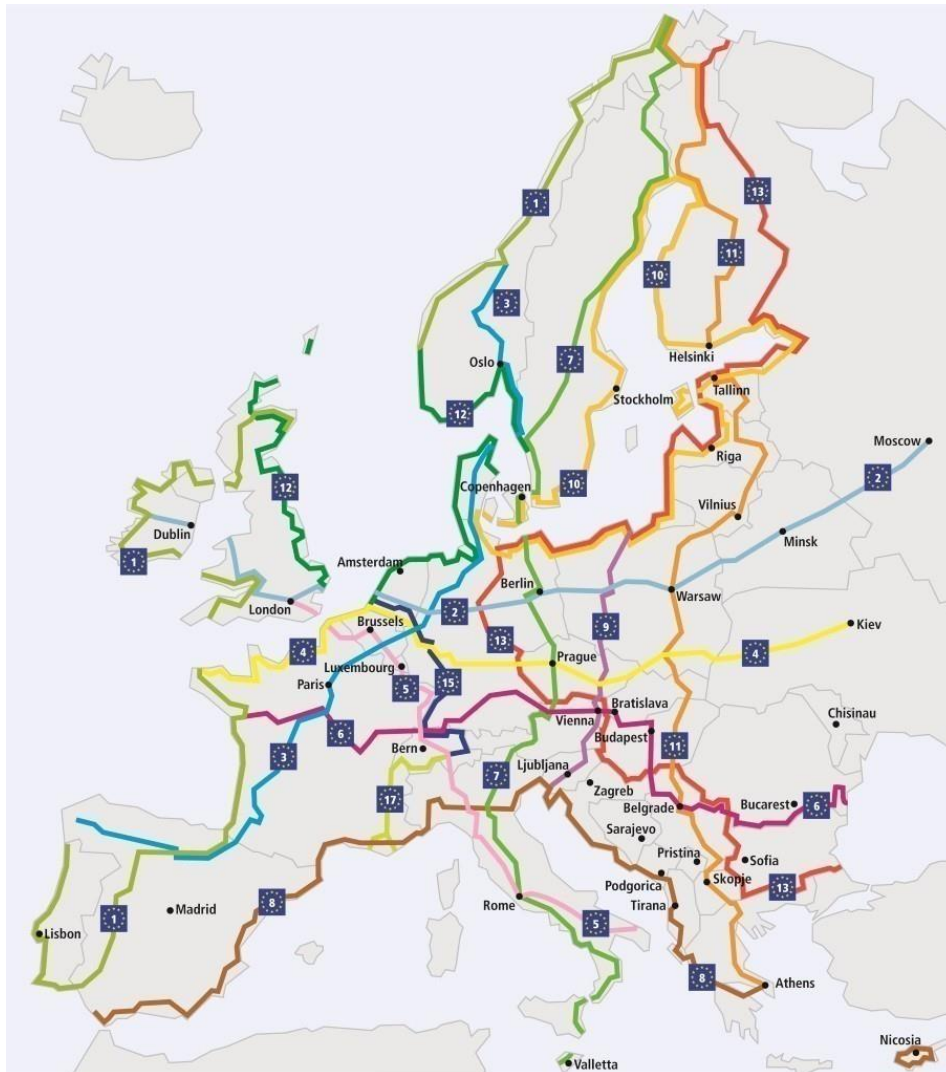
1
13
11
10
3
7
Helsinki
Oslo
Stockholm
Tallinn
12
Moscow
Riga
2
10
Copenhagen
12
Vilnius
Dublin
Minsk
1
Amsterdam
Berlin
Warsaw
London
2
Brussels
13
9
Kiev
4
4
Prague
Luxembourg
Paris
5
15
Bratislava
Chisinau
6
Vienna
3
Budapest
Bern
11
7
Ljubljana
Zagreb
17
Bucarest
6
Belgrade
Sarajevo
Pristina
Sofia
Skopje
Podgorica
13
8
Madrid
1
Rome
Tirana
Lisbon
5
8
Athens
Nicosia
Valletta